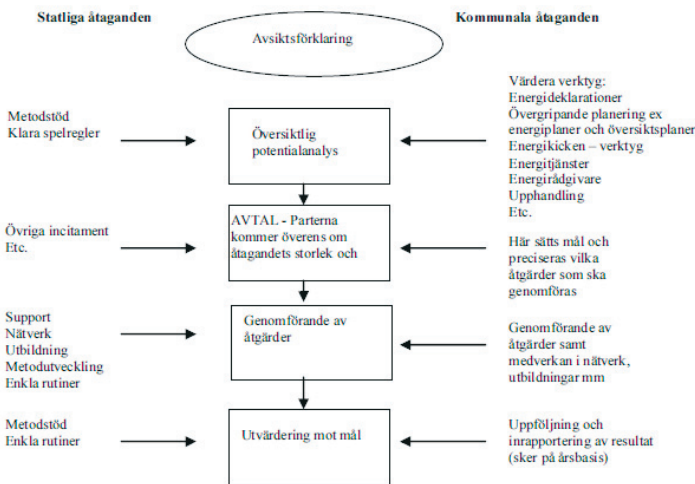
Statliga åtaganden

Kommunala åtaganden

Avsiktsförklaring

Metodstöd
Klara spelregler

Översiktlig potentialanalys

Värdera verktyg:
Energideklarationer
Övergripande planering ex energiplaner och översiktsplaner
Energikicken – verktyg
Energitjänster
Energirådgivare
Upphandling
Etc.

Övriga incitament
Etc.

AVTAL - Parterna kommer överens om åtagandets storlek och

Här sätts mål och preciseras vilka åtgärder som ska genomföras

Support
Nätverk
Utbildning
Metodutveckling
Enkla rutiner

Genomförande av åtgärder

Genomförande av åtgärder samt medverkan i nätverk, utbildningar mm

Metodstöd
Enkla rutiner

Utvärdering mot mål

Uppföljning och inrapportering av resultat (sker på årsbasis)